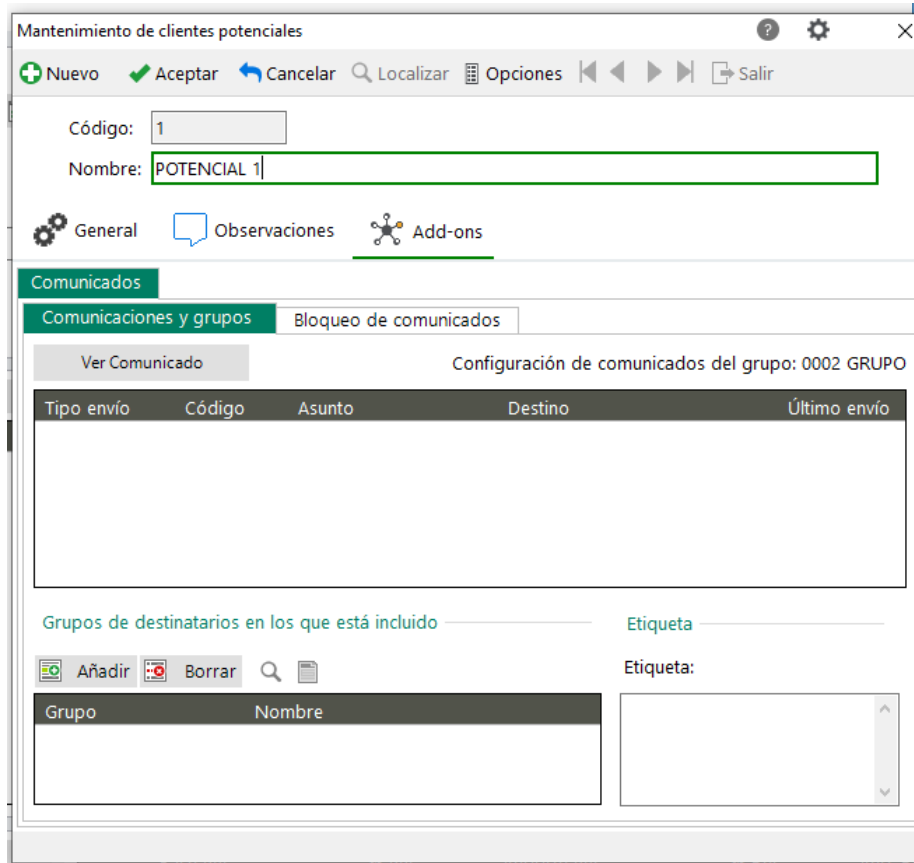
Mantenimiento de clientes potenciales

Nuevo Aceptar Cancelar Localizar Opciones Salir

Código: 1

Nombre: POTENCIAL 1

General Observaciones Add-ons

Comunicados

Comunicaciones y grupos Bloqueo de comunicados

Ver Comunicado

Configuración de comunicados del grupo: 0002 GRUPO

| Tipo envío | Código | Asunto | Destino | Último envío |
|---|---|---|---|---|

Grupos de destinatarios en los que está incluido

Añadir Borrar

| Grupo | Nombre |
|---|---|

Etiqueta

Etiqueta: